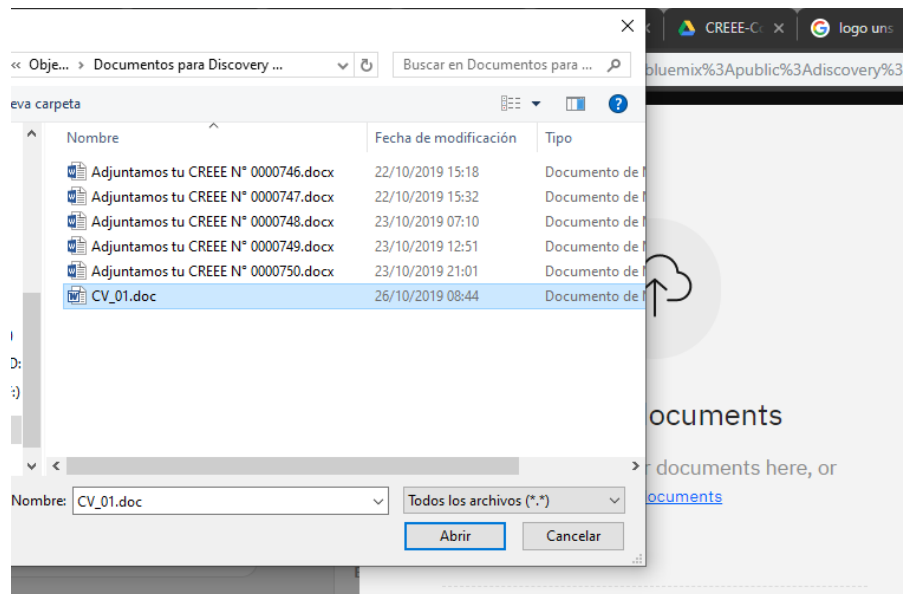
CREEE-C ×
logo uns
bluemix%3Apublic%3Adiscovery%3

« Obje... › Documentos para Discovery ...
Buscar en Documentos para ...
eva carpeta

| Nombre | Fecha de modificación | Tipo |
|---|---|---|
| Adjuntamos tu CREEE N° 0000746.docx | 22/10/2019 15:18 | Documento de |
| Adjuntamos tu CREEE N° 0000747.docx | 22/10/2019 15:32 | Documento de |
| Adjuntamos tu CREEE N° 0000748.docx | 23/10/2019 07:10 | Documento de |
| Adjuntamos tu CREEE N° 0000749.docx | 23/10/2019 12:51 | Documento de |
| Adjuntamos tu CREEE N° 0000750.docx | 23/10/2019 21:01 | Documento de |
| CV_01.doc | 26/10/2019 08:44 | Documento de |

ocuments
r documents here, or
ocuments

Nombre: CV_01.doc
Todos los archivos (*.*)
Abrir
Cancelar